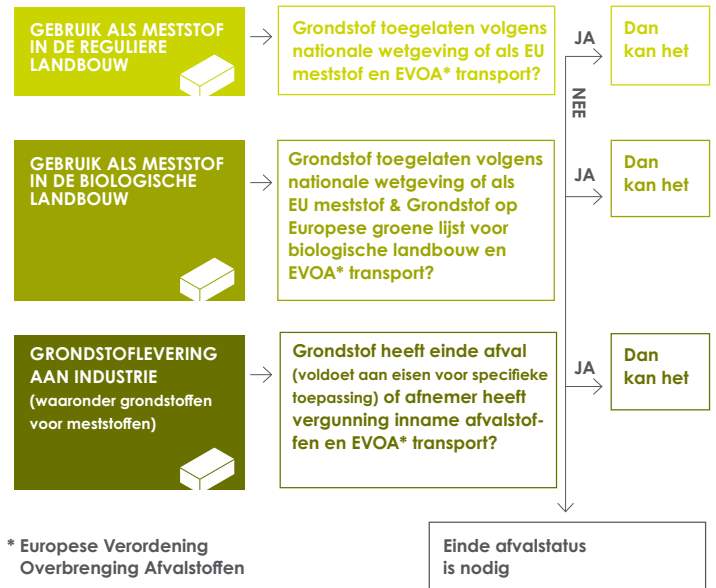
GEBRUIK ALS MESTSTOF IN DE REGULIERE LANDBOUW

Grondstof toegelaten volgens nationale wetgeving of als EU meststof en EVOA* transport?

JA

Dan kan het

NEE

GEBRUIK ALS MESTSTOF IN DE BIOLOGISCHE LANDBOUW

Grondstof toegelaten volgens nationale wetgeving of als EU meststof & Grondstof op Europese groene lijst voor biologische landbouw en EVOA* transport?

JA

Dan kan het

GRONDSTOFLEVERING AAN INDUSTRIE (waaronder grondstoffen voor meststoffen)

Grondstof heeft einde afval (voldoet aan eisen voor specifieke toepassing) of afnemer heeft vergunning inname afvalstoffen en EVOA* transport?

JA

Dan kan het

* Europese Verordening Overbrenging Afvalstoffen

Einde afvalstatus is nodig